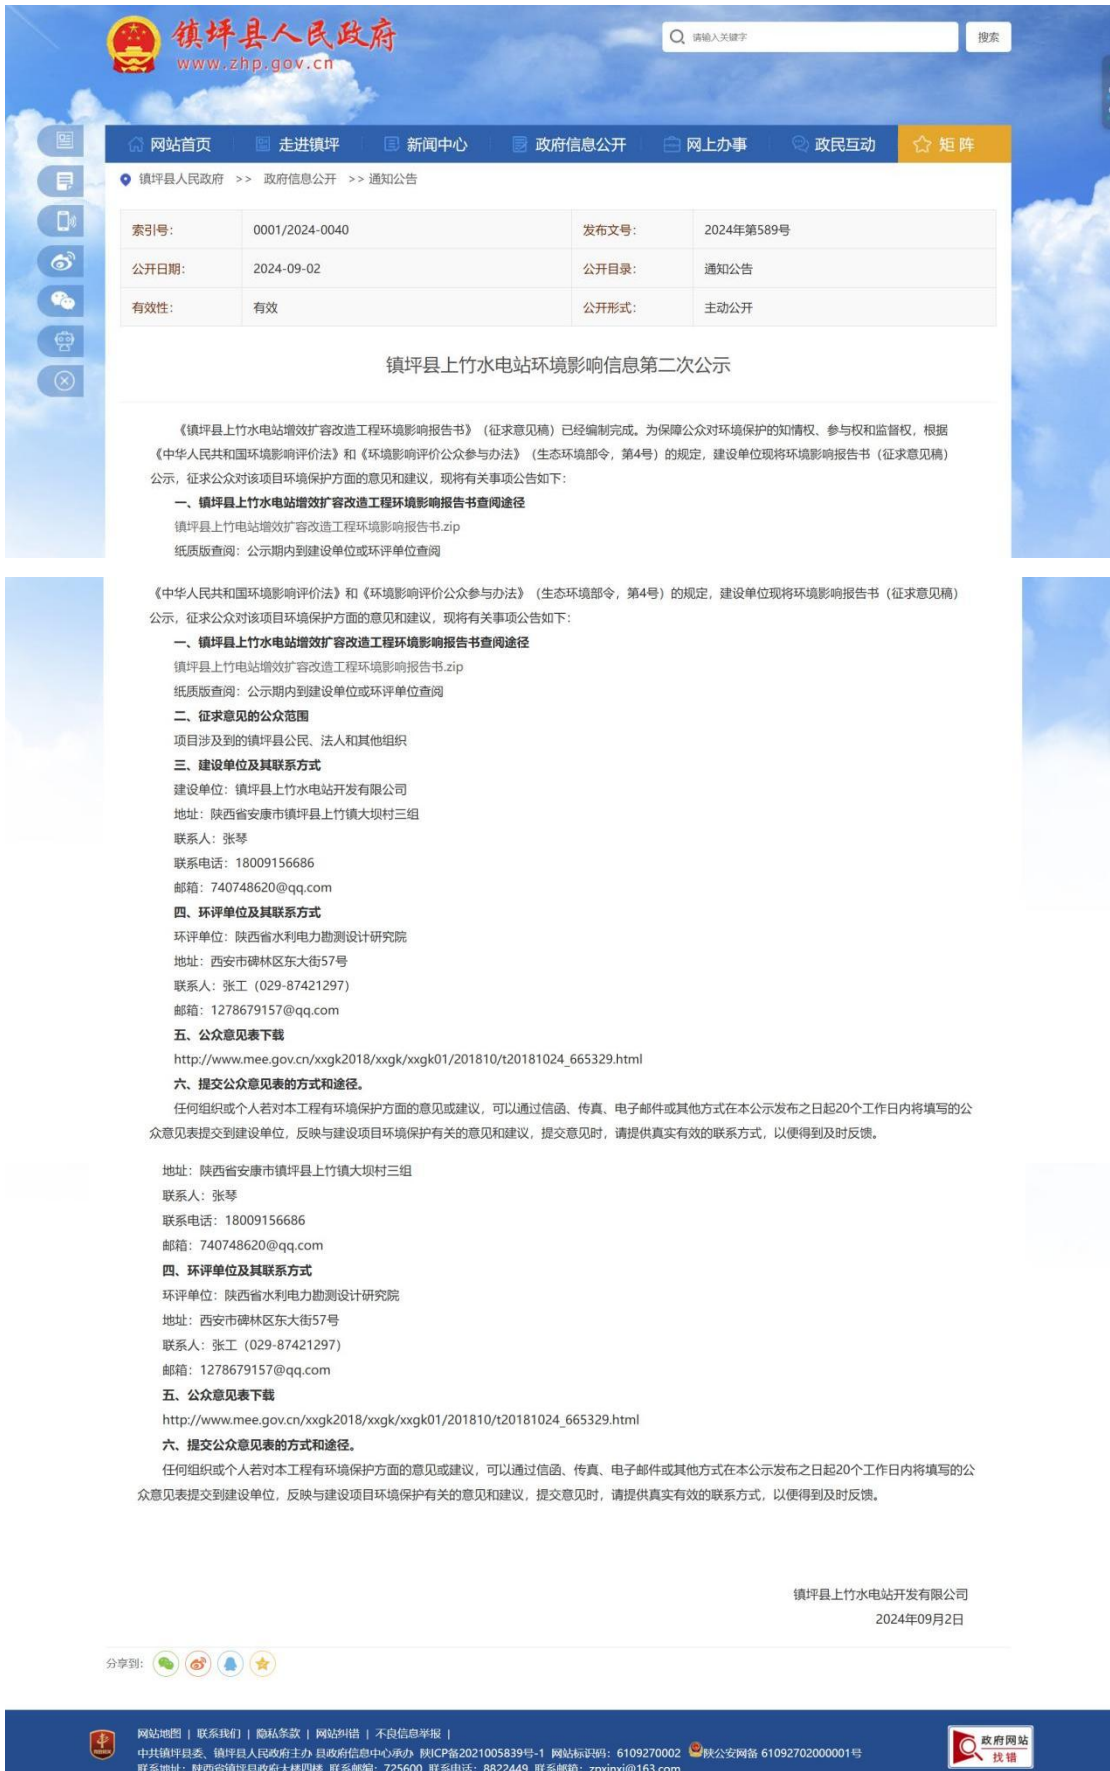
镇坪县人民政府
www.zhp.gov.cn

请输入关键字
搜索

网站首页 走进镇坪 新闻中心 政府信息公开 网上办事 政民互动 矩阵

镇坪县人民政府 >> 政府信息公开 >> 通知公告

| 索引号: | 0001/2024-0040 | 发布文号: | 2024年第589号 |
|---|---|---|---|
| 公开日期: | 2024-09-02 | 公开目录: | 通知公告 |
| 有效性: | 有效 | 公开形式: | 主动公开 |

镇坪县上竹水电站环境影响信息第二次公示

《镇坪县上竹水电站增效扩容改造工程环境影响报告书》（征求意见稿）已经编制完成。为保障公众对环境保护的知情权、参与权和监督权，根据《中华人民共和国环境影响评价法》和《环境影响评价公众参与办法》（生态环境部令，第4号）的规定，建设单位现将环境影响报告书（征求意见稿）公示，征求公众对该项目环境保护方面的意见和建议，现将有关事项公告如下：

一、镇坪县上竹水电站增效扩容改造工程环境影响报告书查阅途径

镇坪县上竹电站增效扩容改造工程环境影响报告书.zip

纸质版查阅：公示期内到建设单位或环评单位查阅

《中华人民共和国环境影响评价法》和《环境影响评价公众参与办法》（生态环境部令，第4号）的规定，建设单位现将环境影响报告书（征求意见稿）公示，征求公众对该项目环境保护方面的意见和建议，现将有关事项公告如下：

一、镇坪县上竹水电站增效扩容改造工程环境影响报告书查阅途径

镇坪县上竹电站增效扩容改造工程环境影响报告书.zip

纸质版查阅：公示期内到建设单位或环评单位查阅

二、征求意见的公众范围

项目涉及到的镇坪县公民、法人和其他组织

三、建设单位及其联系方式

建设单位：镇坪县上竹水电站开发有限公司

地址：陕西省安康市镇坪县上竹镇大坝村三组

联系人：张琴

联系电话：18009156686

邮箱：740748620@qq.com

四、环评单位及其联系方式

环评单位：陕西省水利电力勘测设计研究院

地址：西安市碑林区东大街57号

联系人：张工（029-87421297）

邮箱：1278679157@qq.com

五、公众意见表下载

http://www.mee.gov.cn/xxgk2018/xxgk/xxgk01/201810/t20181024_665329.html

六、提交公众意见表的方式和途径。

任何组织或个人若对本工程有环境保护方面的意见或建议，可以通过信函、传真、电子邮件或其他方式在本公示发布之日起20个工作日内将填写的公众意见表提交到建设单位，反映与建设项目环境保护有关的意见和建议，提交意见时，请提供真实有效的联系方式，以便得到及时反馈。

地址：陕西省安康市镇坪县上竹镇大坝村三组

联系人：张琴

联系电话：18009156686

邮箱：740748620@qq.com

四、环评单位及其联系方式

环评单位：陕西省水利电力勘测设计研究院

地址：西安市碑林区东大街57号

联系人：张工（029-87421297）

邮箱：1278679157@qq.com

五、公众意见表下载

http://www.mee.gov.cn/xxgk2018/xxgk/xxgk01/201810/t20181024_665329.html

六、提交公众意见表的方式和途径。

任何组织或个人若对本工程有环境保护方面的意见或建议，可以通过信函、传真、电子邮件或其他方式在本公示发布之日起20个工作日内将填写的公众意见表提交到建设单位，反映与建设项目环境保护有关的意见和建议，提交意见时，请提供真实有效的联系方式，以便得到及时反馈。

镇坪县上竹水电站开发有限公司

2024年09月2日

分享到：

网站地图 | 联系我们 | 隐私条款 | 网站纠错 | 不良信息举报 |

中共镇坪县委、镇坪县人民政府主办 县政府信息中心承办 陕ICP备2021005839号-1 网站标识码：6109270002 陕公安网备 61092702000001号

联系地址：陕西省镇坪县政府大楼四楼 联系邮编：725600 联系电话：8822449 联系邮箱：zpxinxi@163.com

政府网站 找错